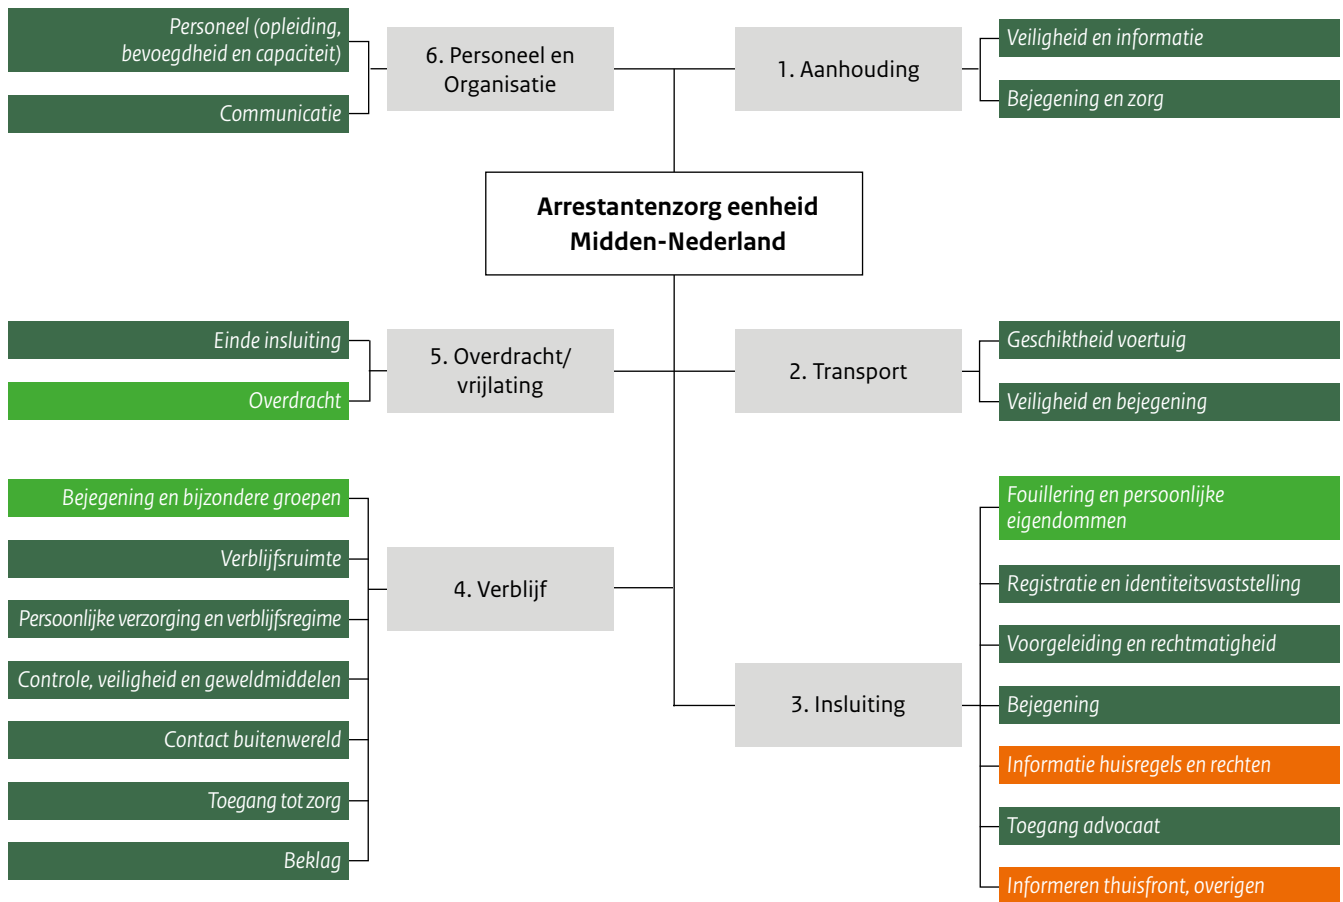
Personeel (opleiding, bevoegdheid en capaciteit)

Communicatie

6. Personeel en Organisatie

1. Aanhouding

Veiligheid en informatie

Bejegening en zorg

Arrestantenzorg eenheid Midden-Nederland

Einde insluiting

Overdracht

5. Overdracht/ vrijlating

2. Transport

Geschiktheid voertuig

Veiligheid en bejegening

Bejegening en bijzondere groepen

Verblijfsruimte

Persoonlijke verzorging en verblijfsregime

Controle, veiligheid en geweldmiddelen

Contact buitenwereld

Toegang tot zorg

Beklag

4. Verblijf

3. Insluiting

Fouillering en persoonlijke eigendommen

Registratie en identiteitsvaststelling

Voorgeleiding en rechtmatigheid

Bejegening

Informatie huisregels en rechten

Toegang advocaat

Informeren thuisfront, overigen